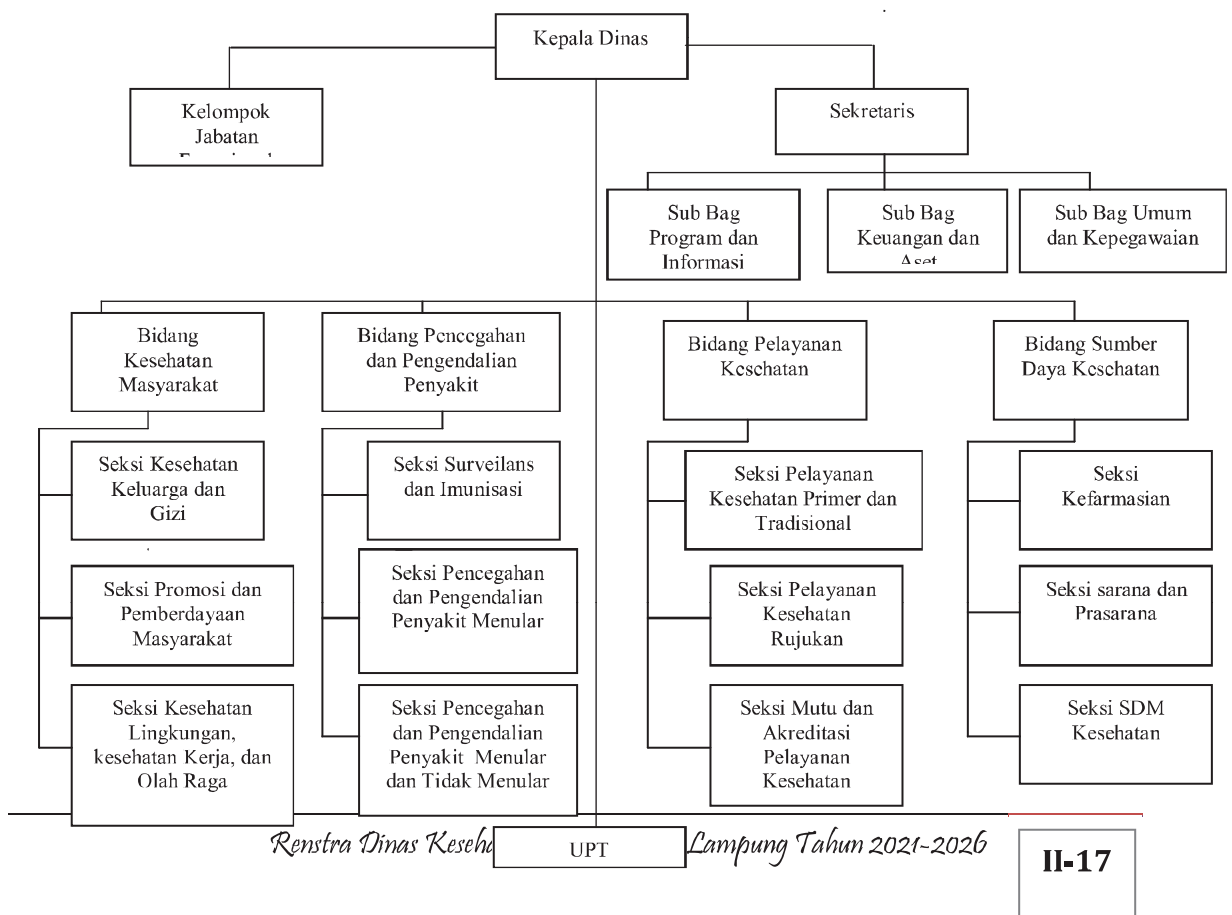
Kepala Dinas

Kelompok Jabatan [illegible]

Sekretaris

Sub Bag Program dan Informasi

Sub Bag Keuangan dan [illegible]

Sub Bag Umum dan Kepegawaian

Bidang Kesehatan Masyarakat

Seksi Kesehatan Keluarga dan Gizi

Seksi Promosi dan Pemberdayaan Masyarakat

Seksi Kesehatan Lingkungan, kesehatan Kerja, dan Olah Raga

Bidang Pencegahan dan Pengendalian Penyakit

Seksi Surveilans dan Imunisasi

Seksi Pencegahan dan Pengendalian Penyakit Menular

Seksi Pencegahan dan Pengendalian Penyakit Menular dan Tidak Menular

Bidang Pelayanan Kesehatan

Seksi Pelayanan Kesehatan Primer dan Tradisional

Seksi Pelayanan Kesehatan Rujukan

Seksi Mutu dan Akreditasi Pelayanan Kesehatan

Bidang Sumber Daya Kesehatan

Seksi Kefarmasian

Seksi sarana dan Prasarana

Seksi SDM Kesehatan

UPT

Renstra Dinas Keseh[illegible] Lampung Tahun 2021-2026

II-17